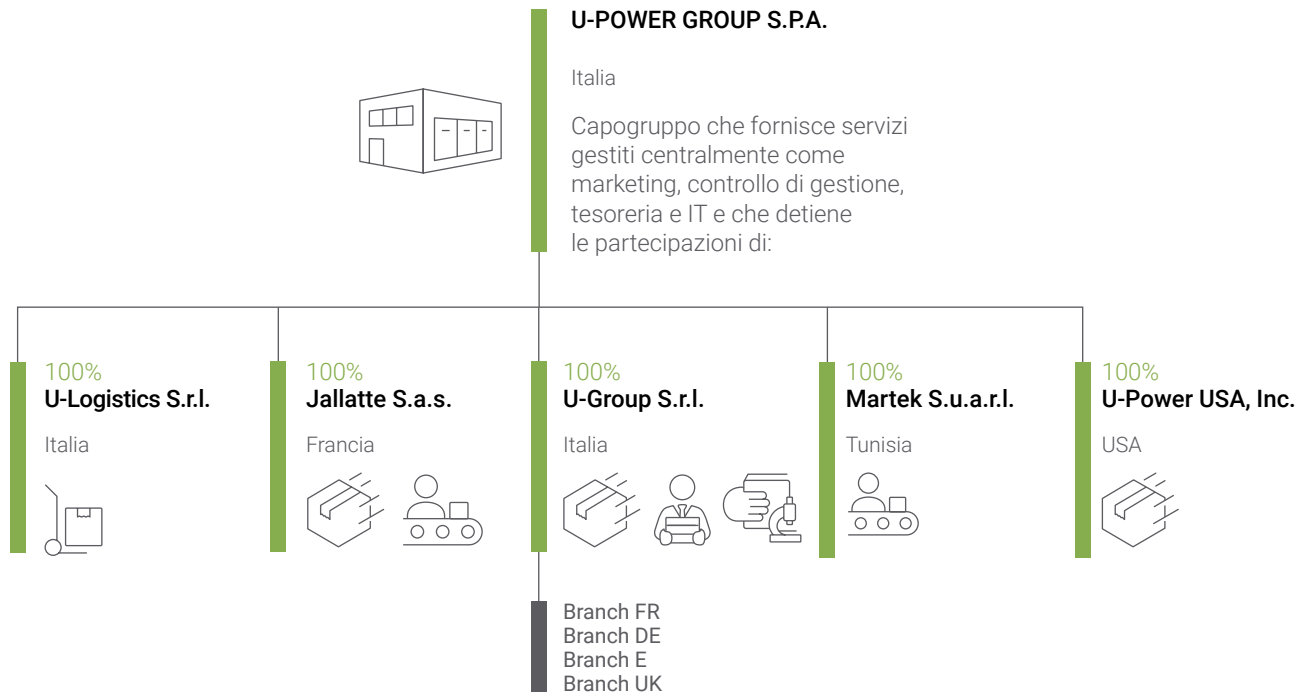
U-POWER GROUP S.P.A.

Italia

Capogruppo che fornisce servizi gestiti centralmente come marketing, controllo di gestione, tesoreria e IT e che detiene le partecipazioni di:

100%
U-Logistics S.r.l.

Italia

100%
Jallatte S.a.s.

Francia

100%
U-Group S.r.l.

Italia

100%
Martek S.u.a.r.l.

Tunisia

100%
U-Power USA, Inc.

USA

Branch FR
Branch DE
Branch E
Branch UK